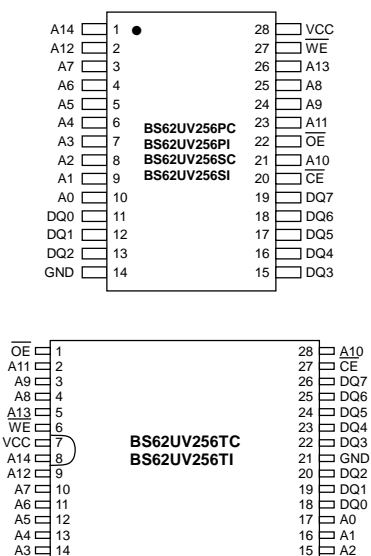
A14 1
A12 2
A7 3
A6 4
A5 5
A4 6
A3 7
A2 8
A1 9
A0 10
DQ0 11
DQ1 12
DQ2 13
GND 14

28 VCC
27 $\overline{WE}$
26 A13
25 A8
24 A9
23 A11
22 $\overline{OE}$
21 A10
20 $\overline{CE}$
19 DQ7
18 DQ6
17 DQ5
16 DQ4
15 DQ3

BS62UV256PC
BS62UV256PI
BS62UV256SC
BS62UV256SI

$\overline{OE}$ 1
A11 2
A9 3
A8 4
A13 5
$\overline{WE}$ 6
VCC 7
A14 8
A12 9
A7 10
A6 11
A5 12
A4 13
A3 14

28 A10
27 $\overline{CE}$
26 DQ7
25 DQ6
24 DQ5
23 DQ4
22 DQ3
21 GND
20 DQ2
19 DQ1
18 DQ0
17 A0
16 A1
15 A2

BS62UV256TC
BS62UV256TI